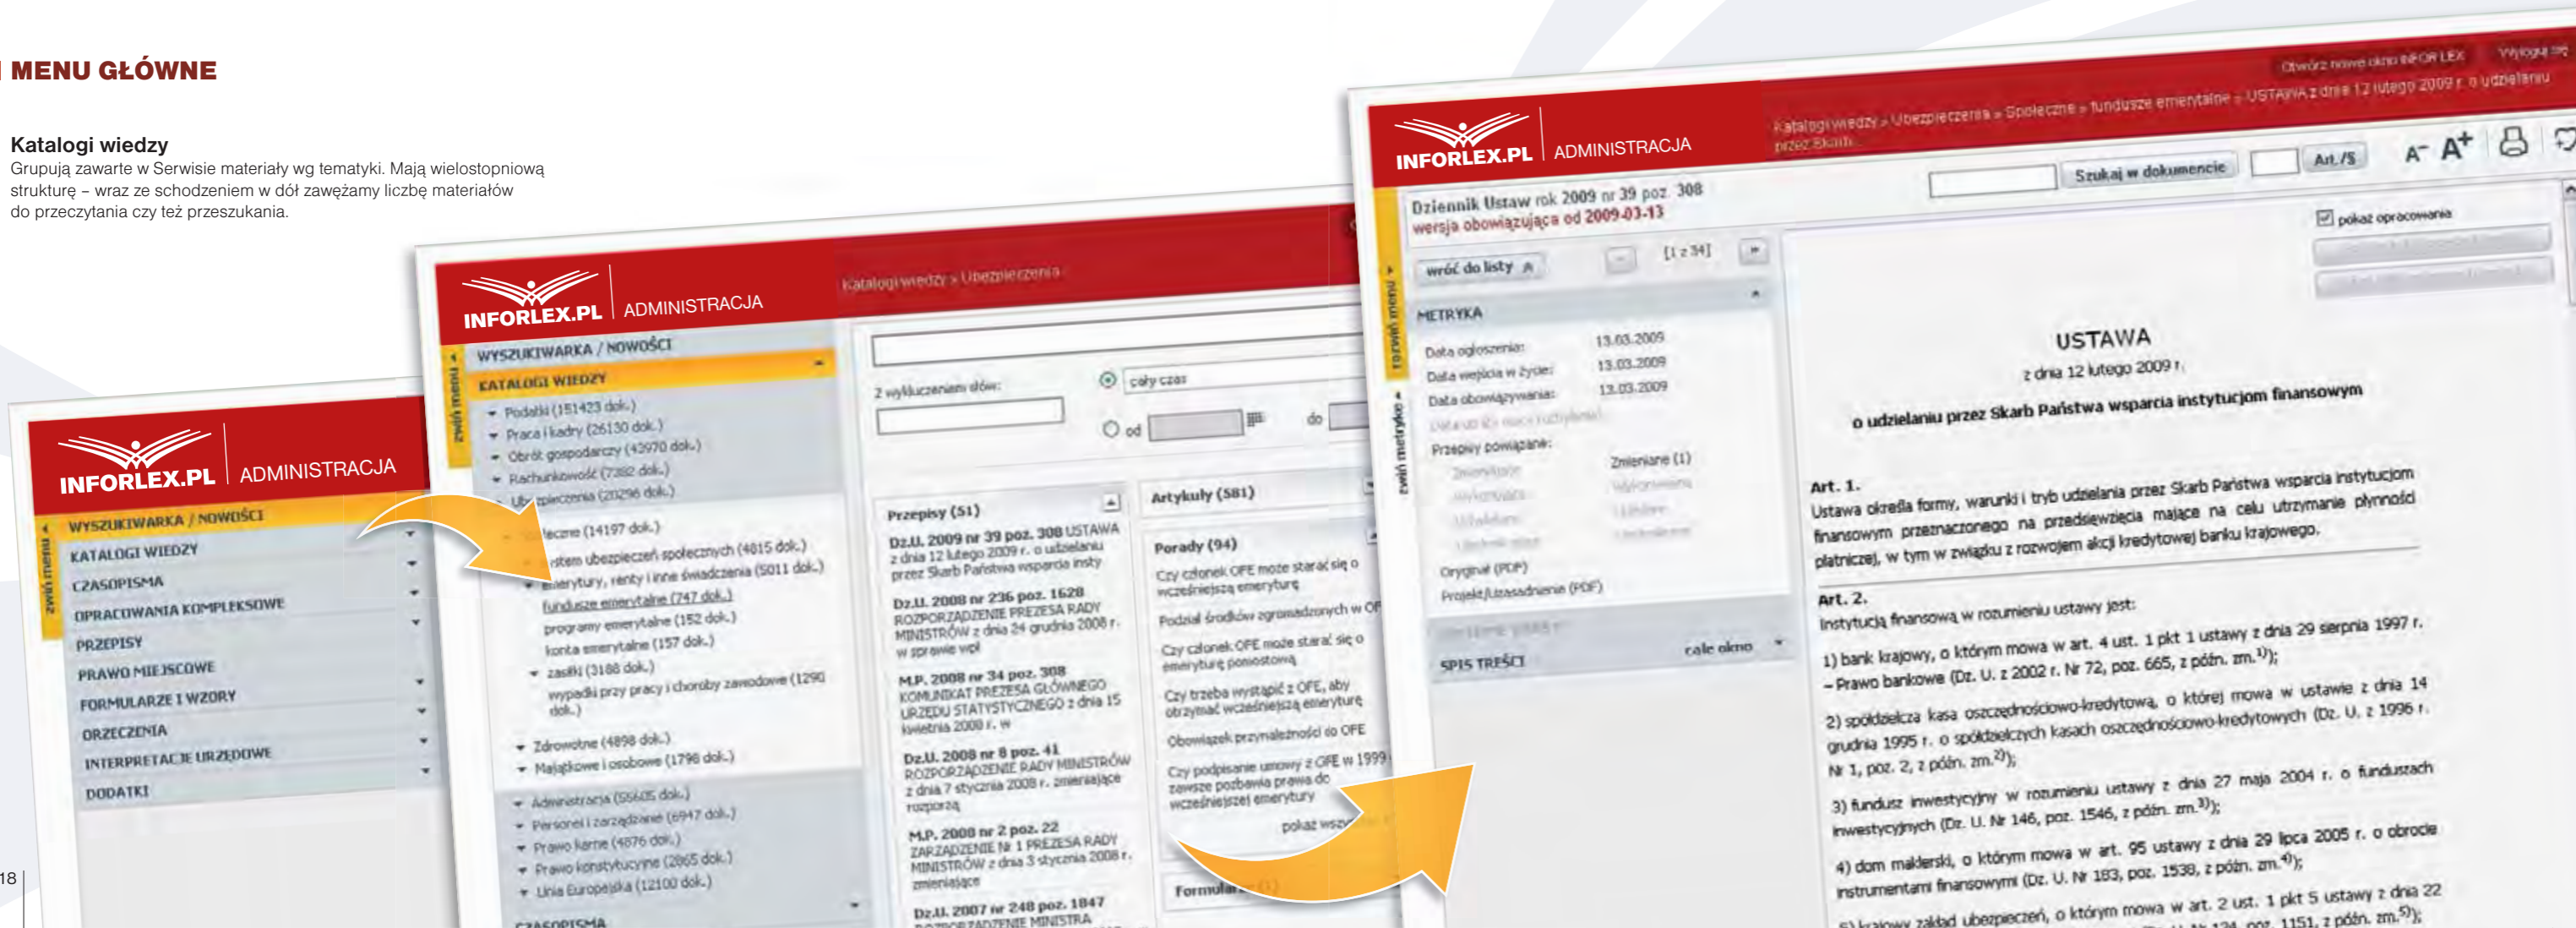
MENU GŁÓWNE

Katalogi wiedzy
Grupują zawarte w Serwisie materiały wg tematyki. Mają wielostopniową strukturę – wraz ze schodzeniem w dół zawężamy liczbę materiałów do przeczytania czy też przeszukania.

INFORLEX.PL ADMINISTRACJA

zwiń menu

WYSZUKIWARKA / NOWOŚCI
KATALOGI WIEDZY
CZASOPISMA
OPRACOWANIA KOMPLEKSOWE
PRZEPISY
PRAWO MIEJSCOWE
FORMULARZE I WZORY
ORZECZENIA
INTERPRETACJE URZĘDOWE
DODATKI

INFORLEX.PL ADMINISTRACJA

Katalogi wiedzy » Ubezpieczenia

WYSZUKIWARKA / NOWOŚCI
KATALOGI WIEDZY
Podatki (151423 dok.)
Praca i kadry (26130 dok.)
Obrót gospodarczy (43970 dok.)
Rachunkowość (7382 dok.)
Ubezpieczenia (20296 dok.)
Społeczne (14197 dok.)
System ubezpieczeń społecznych (4815 dok.)
Emerytury, renty i inne świadczenia (5011 dok.)
fundusze emerytalne (747 dok.)
programy emerytalne (152 dok.)
konta emerytalne (157 dok.)
zasiłki (3188 dok.)
wypadki przy pracy i choroby zawodowe (1290 dok.)
Zdrowotne (4898 dok.)
Majątkowe i osobowe (1798 dok.)
Administracja (55605 dok.)
Personel i zarządzanie (6947 dok.)
Prawo karne (4876 dok.)
Prawo konstytucyjne (2865 dok.)
Unia Europejska (12100 dok.)
CZASOPISMA

z wykluczeniem słów:
cały czas
od
do

Przepisy (51)
Dz.U. 2009 nr 39 poz. 308 USTAWA z dnia 12 lutego 2009 r. o udzielaniu przez Skarb Państwa wsparcia insty
Dz.U. 2008 nr 236 poz. 1628 ROZPORZĄDZENIE PREZESA RADY MINISTRÓW z dnia 24 grudnia 2008 r. w sprawie wpł
M.P. 2008 nr 34 poz. 308 KOMUNIKAT PREZESA GŁÓWNEGO URZĘDU STATYSTYCZNEGO z dnia 15 kwietnia 2008 r. w
Dz.U. 2008 nr 8 poz. 41 ROZPORZĄDZENIE RADY MINISTRÓW z dnia 7 stycznia 2008 r. zmieniające rozporzą
M.P. 2008 nr 2 poz. 22 ZARZĄDZENIE Nr 1 PREZESA RADY MINISTRÓW z dnia 3 stycznia 2008 r. zmieniające
Dz.U. 2007 nr 248 poz. 1847 ROZPORZĄDZENIE MINISTRA

Artykuły (581)
Porady (94)
Czy członek OFE może starać się o wcześniejszą emeryturę
Podział środków zgromadzonych w OF
Czy członek OFE może starać się o emeryturę pomostową
Czy trzeba wystąpić z OFE, aby otrzymać wcześniejszą emeryturę
Obowiązek przynależności do OFE
Czy podpisanie umowy z OFE w 1999 zawsze pozbawia prawa do wcześniejszej emerytury
pokaż wszy
Formularze (1)

INFORLEX.PL ADMINISTRACJA

Otwórz nowe okno INFOR LEX   Wyloguj się
Katalogi wiedzy » Ubezpieczenia » Społeczne » fundusze emerytalne » USTAWA z dnia 12 lutego 2009 r. o udzielaniu przez Skarb

Dziennik Ustaw rok 2009 nr 39 poz. 308
wersja obowiązująca od 2009-03-13

Szukaj w dokumencie   Art./§   A⁻ A⁺

rozwiń menu   zwiń metrykę

wróć do listy   [1 z 34]

pokaż opracowania

METRYKA
Data ogłoszenia: 13.03.2009
Data wejścia w życie: 13.03.2009
Data obowiązywania: 13.03.2009
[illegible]
Przepisy powiązane:
Zmieniane (1)
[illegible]
Oryginał (PDF)
Projekt/Uzasadnienie (PDF)
SPIS TREŚCI   całe okno

USTAWA
z dnia 12 lutego 2009 r.
o udzielaniu przez Skarb Państwa wsparcia instytucjom finansowym

Art. 1.
Ustawa określa formy, warunki i tryb udzielania przez Skarb Państwa wsparcia instytucjom finansowym przeznaczonego na przedsięwzięcia mające na celu utrzymanie płynności płatniczej, w tym w związku z rozwojem akcji kredytowej banku krajowego.

Art. 2.
Instytucją finansową w rozumieniu ustawy jest:
1) bank krajowy, o którym mowa w art. 4 ust. 1 pkt 1 ustawy z dnia 29 sierpnia 1997 r. – Prawo bankowe (Dz. U. z 2002 r. Nr 72, poz. 665, z późn. zm.$^{1)}$);
2) spółdzielcza kasa oszczędnościowo-kredytowa, o której mowa w ustawie z dnia 14 grudnia 1995 r. o spółdzielczych kasach oszczędnościowo-kredytowych (Dz. U. z 1996 r. Nr 1, poz. 2, z późn. zm.$^{2)}$);
3) fundusz inwestycyjny w rozumieniu ustawy z dnia 27 maja 2004 r. o funduszach inwestycyjnych (Dz. U. Nr 146, poz. 1546, z późn. zm.$^{3)}$);
4) dom maklerski, o którym mowa w art. 95 ustawy z dnia 29 lipca 2005 r. o obrocie instrumentami finansowymi (Dz. U. Nr 183, poz. 1538, z późn. zm.$^{4)}$);
5) krajowy zakład ubezpieczeń, o którym mowa w art. 2 ust. 1 pkt 5 ustawy z dnia 22 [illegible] Nr 124, poz. 1151, z późn. zm.$^{5)}$);

18